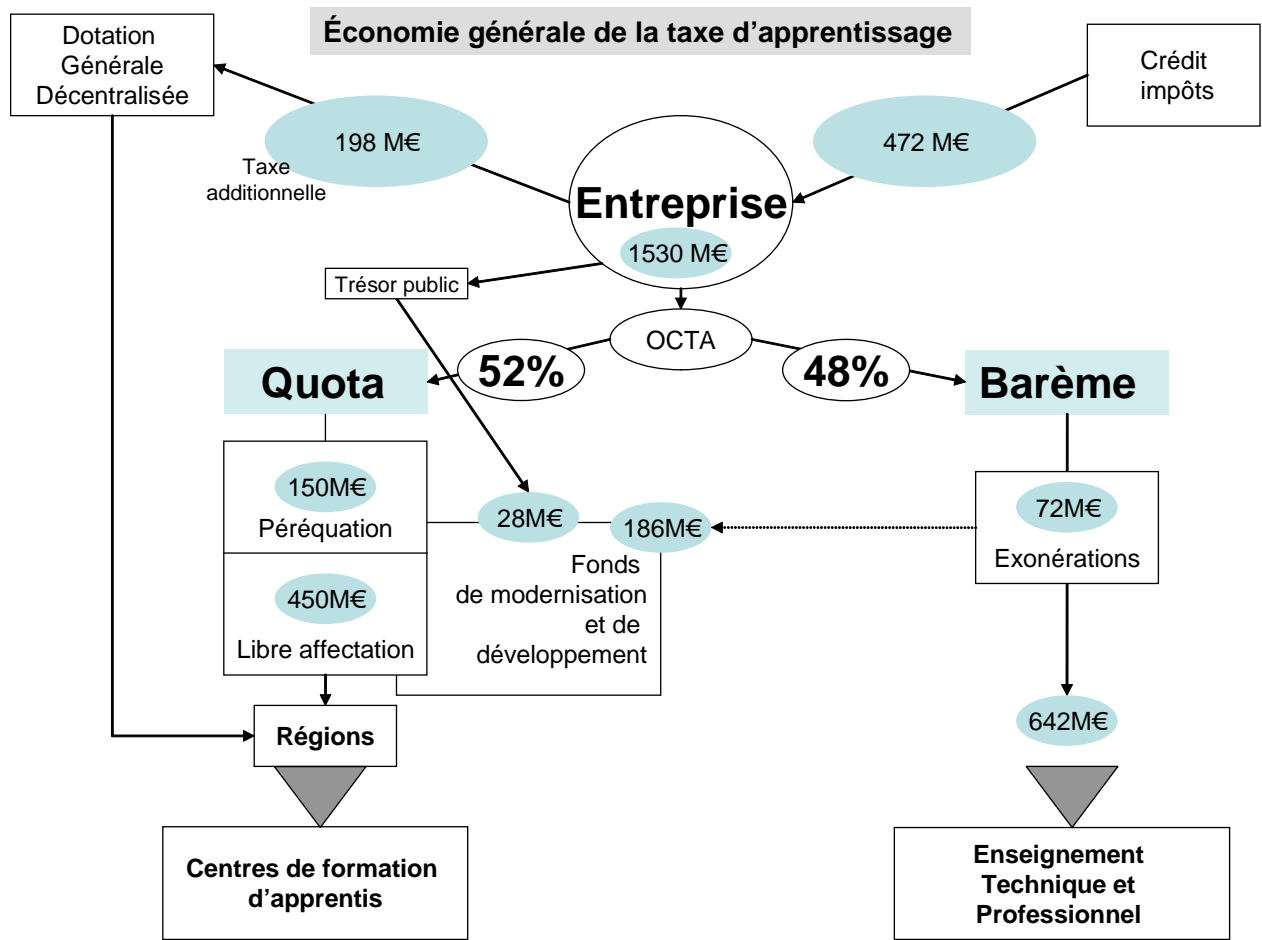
Dotation Générale Décentralisée

Économie générale de la taxe d'apprentissage

Crédit impôts

198 M€

Taxe additionnelle

472 M€

Entreprise

1530 M€

Trésor public

OCTA

52%

48%

Quota

Barème

150M€

Péréquation

28M€

186M€

72M€

Exonérations

Fonds de modernisation et de développement

450M€

Libre affectation

Régions

642M€

Centres de formation d'apprentis

Enseignement Technique et Professionnel